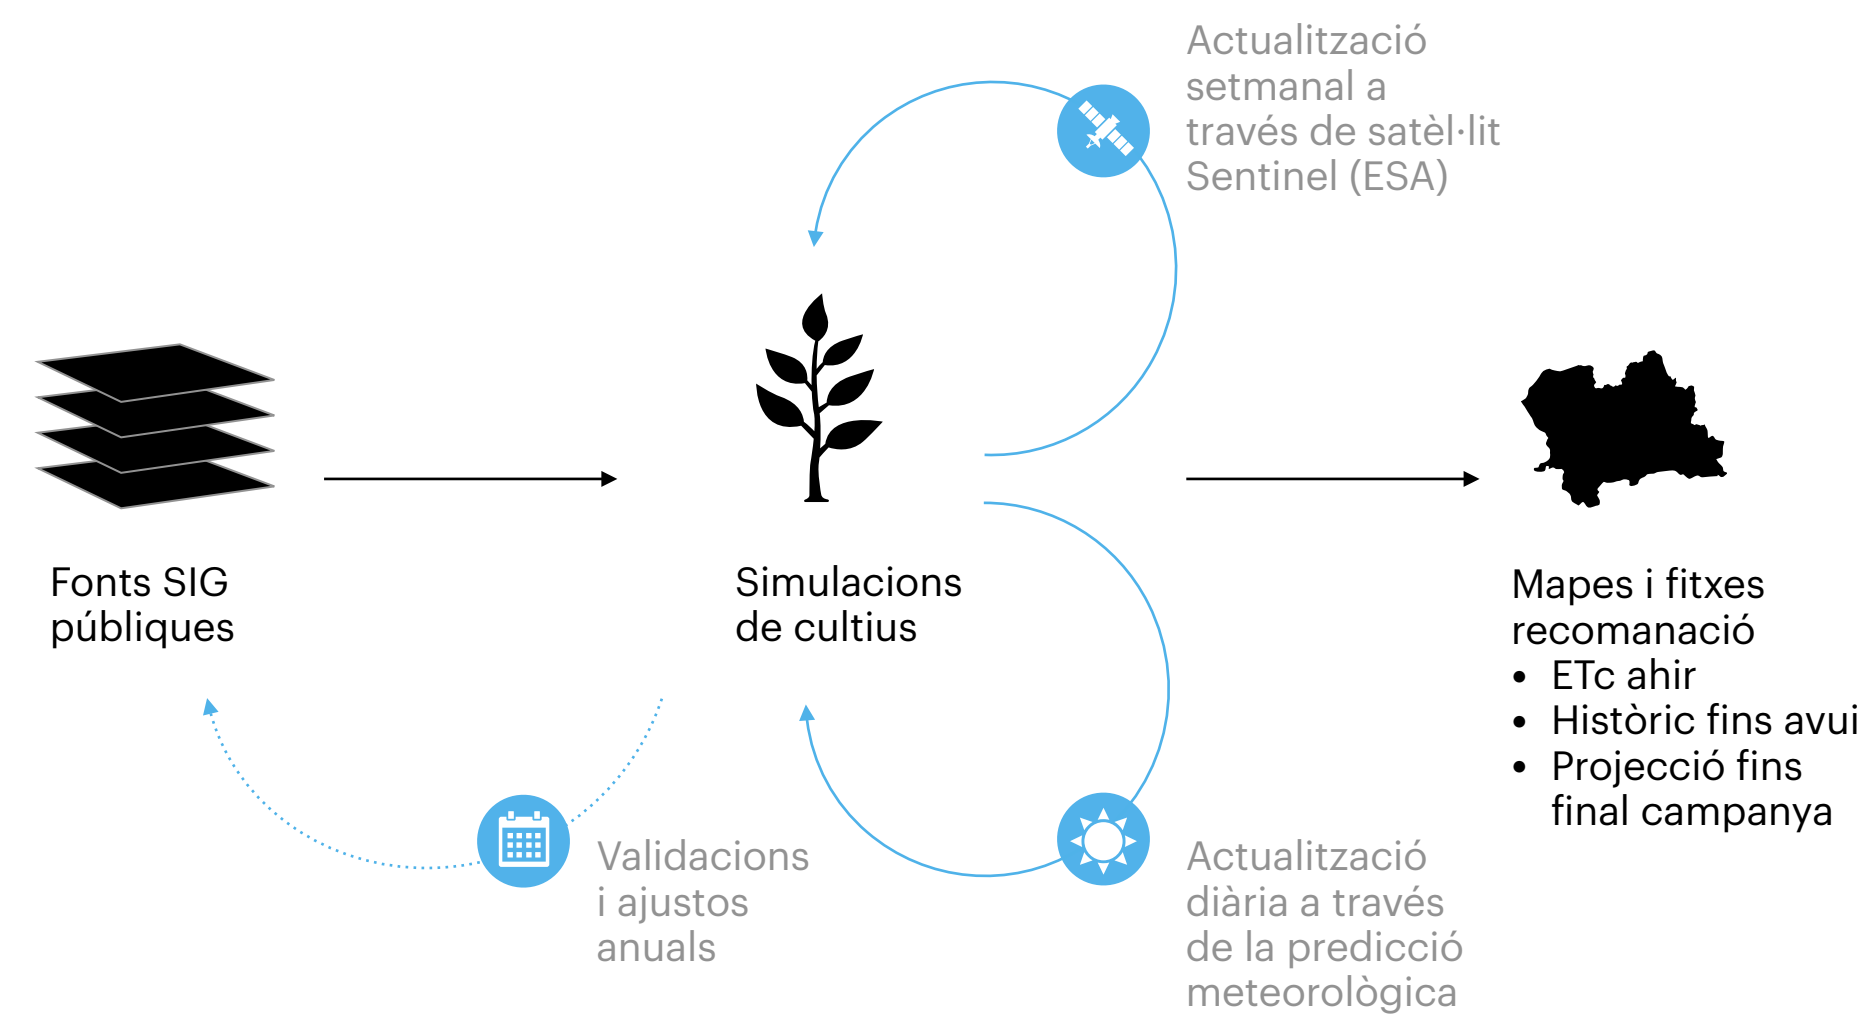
Actualització setmanal a través de satèl·lit Sentinel (ESA)

Fonts SIG públiques

Simulacions de cultius

Mapes i fitxes recomanació
• ETc ahir
• Històric fins avui
• Projecció fins final campanya

Validacions i ajustos anuals

Actualització diària a través de la predicció meteorològica